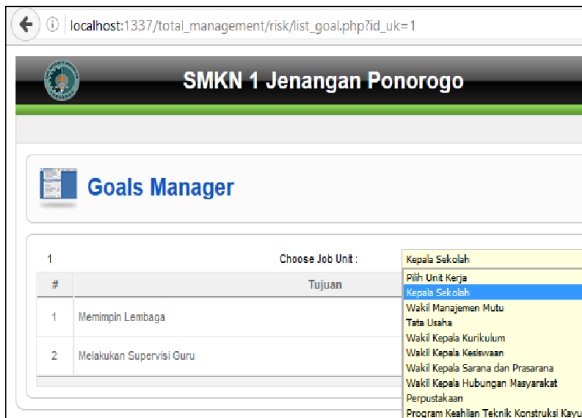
localhost:1337/total_management/risk/list_goal.php?id_uk=1

SMKN 1 Jenangan Ponorogo

Goals Manager

1

Choose Job Unit :

Kepala Sekolah

| # | Tujuan |
|---|---|
| 1 | Memimpin Lembaga |
| 2 | Melakukan Supervisi Guru |

Pilih Unit Kerja
Kepala Sekolah
Wakil Manajemen Mutu
Tata Usaha
Wakil Kepala Kurikulum
Wakil Kepala Kesiswaan
Wakil Kepala Sarana dan Prasarana
Wakil Kepala Hubungan Masyarakat
Perpustakaan
Program Keahlian Teknik Konstruksi Kayu